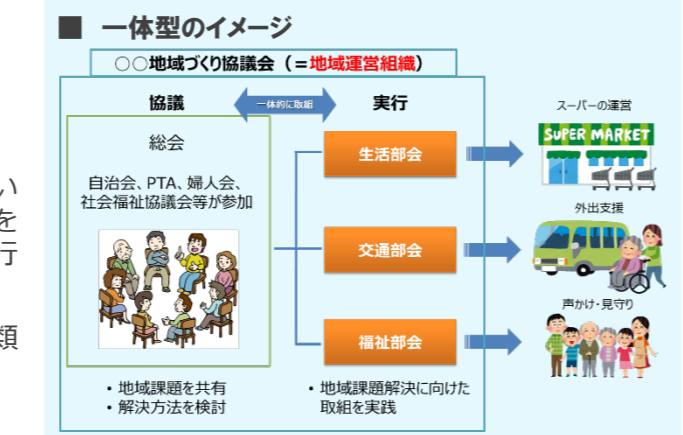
■ 一体型のイメージ

○○地域づくり協議会（＝地域運営組織）

協議

一体的に取組

実行

総会

自治会、PTA、婦人会、社会福祉協議会等が参加

生活部会

交通部会

福祉部会

スーパーの運営

SUPER MARKET

外出支援

声かけ・見守り

・地域課題を共有
・解決方法を検討

・地域課題解決に向けた取組を実践

い
を
行

題